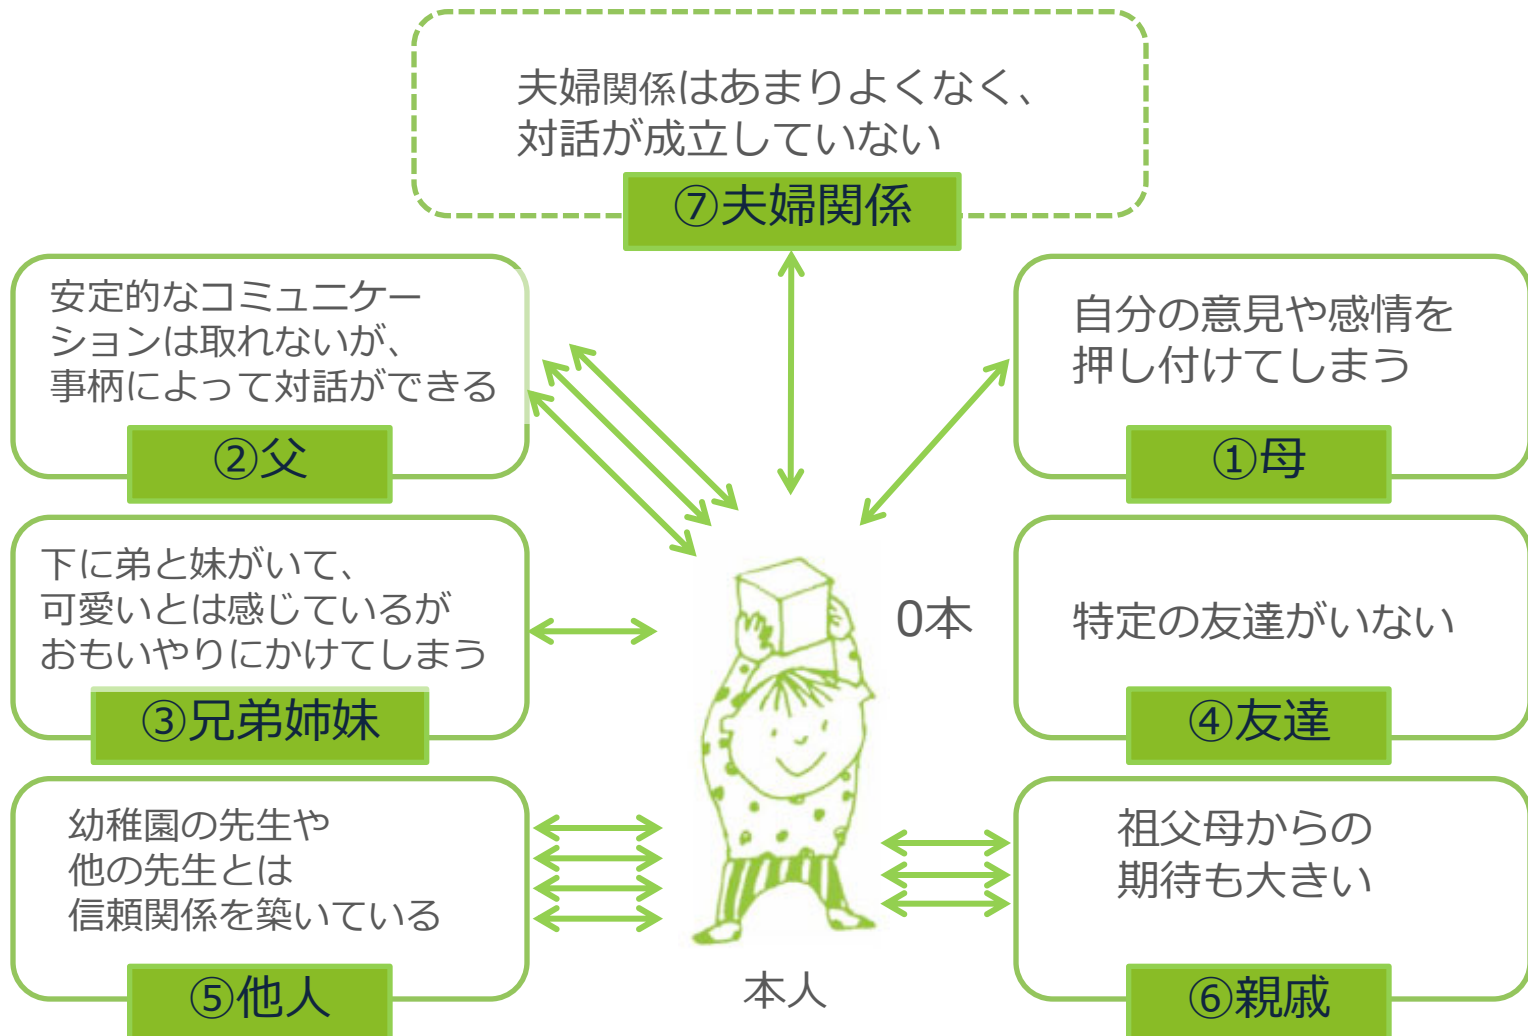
夫婦関係はあまりよくなく、
対話が成立していない

⑦夫婦関係

安定的なコミュニケーションは取れないが、
事柄によって対話ができる

②父

自分の意見や感情を
押し付けてしまう

①母

下に弟と妹がいて、
可愛いとは感じているが
おもいやりにかけてしまう

③兄弟姉妹

0本

特定の友達がいない

④友達

幼稚園の先生や
他の先生とは
信頼関係を築いている

⑤他人

本人

祖父母からの
期待も大きい

⑥親戚